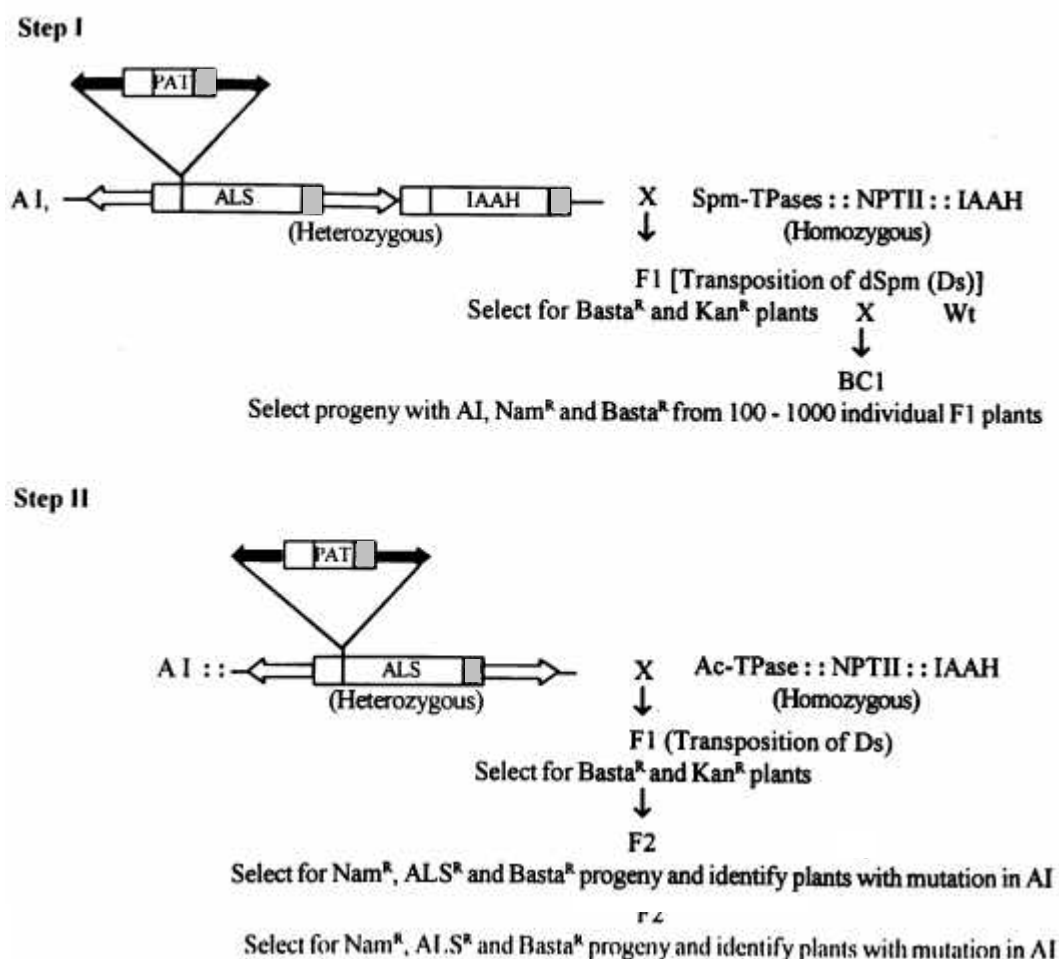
Step I

PAT

A I, ALS IAAH X Spm-TPases : : NPTII : : IAAH
(Heterozygous) ↓ (Homozygous)

F1 [Transposition of dSpm (Ds)]
Select for Basta$^R$ and Kan$^R$ plants X Wt
↓
BC1
Select progeny with AI, Nam$^R$ and Basta$^R$ from 100 - 1000 individual F1 plants

Step II

PAT

A I : : ALS X Ac-TPase : : NPTII : : IAAH
(Heterozygous) ↓ (Homozygous)

F1 (Transposition of Ds)
Select for Basta$^R$ and Kan$^R$ plants
↓
F2
Select for Nam$^R$, ALS$^R$ and Basta$^R$ progeny and identify plants with mutation in AI

F2
Select for Nam$^R$, ALS$^R$ and Basta$^R$ progeny and identify plants with mutation in AI